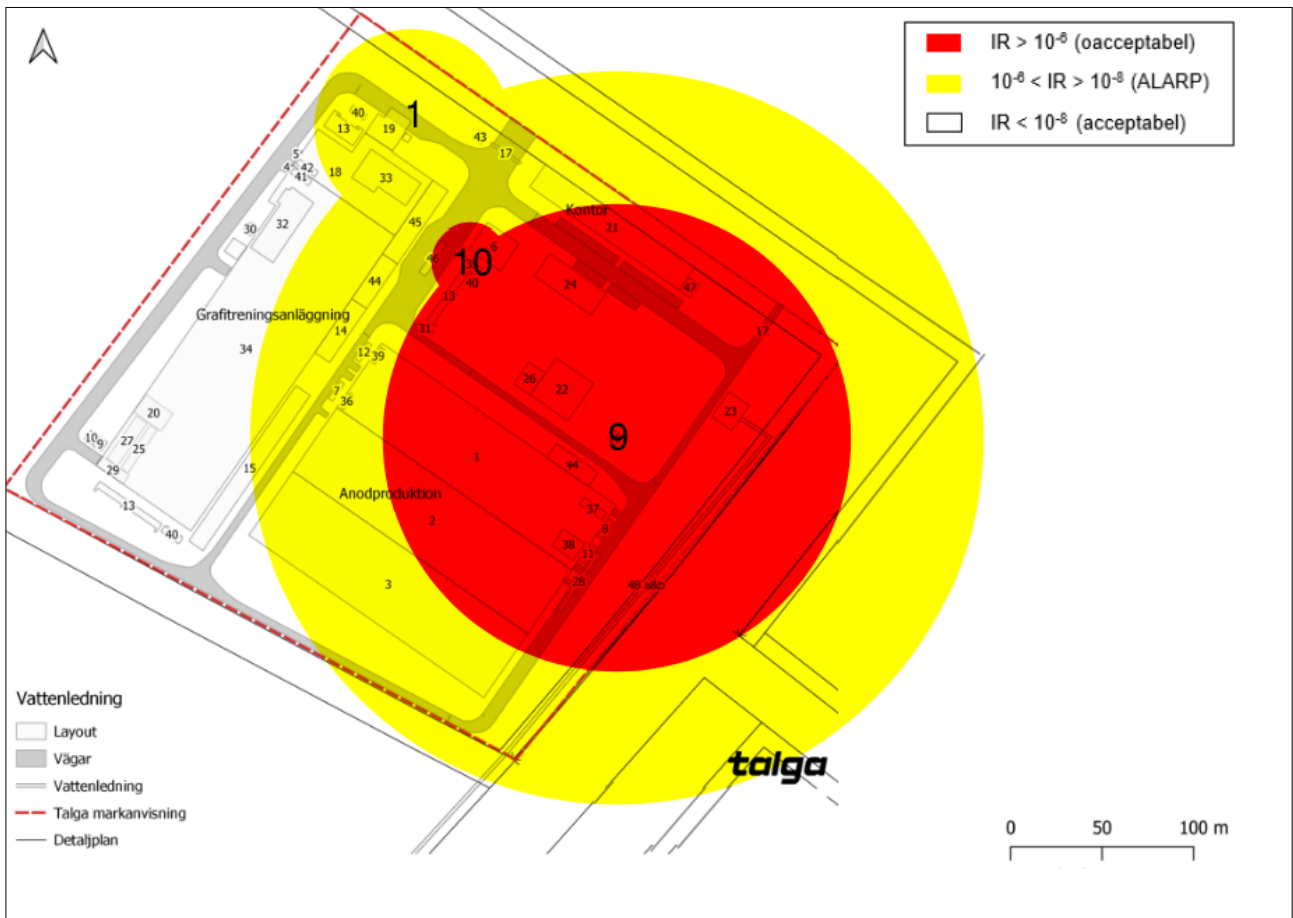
IR > $10^{-6}$ (oacceptabel)
$10^{-6}$ < IR > $10^{-8}$ (ALARP)
IR < $10^{-8}$ (acceptabel)

1
40
13
19
43
17
5
4
42
41
18
33
Kontor
21
30
32
45
6
46
10
40
24
47
13
44
Grafitreningsanläggning
14
31
17
34
12
39
26
22
7
36
23
20
9
1
44
10
9
27
25
29
15
Anodproduktion
37
13
2
8
40
38
11
28
48 a&b
3

Vattenledning
Layout
Vägar
Vattenledning
Talga markanvisning
Detaljplan

talga

0
50
100 m